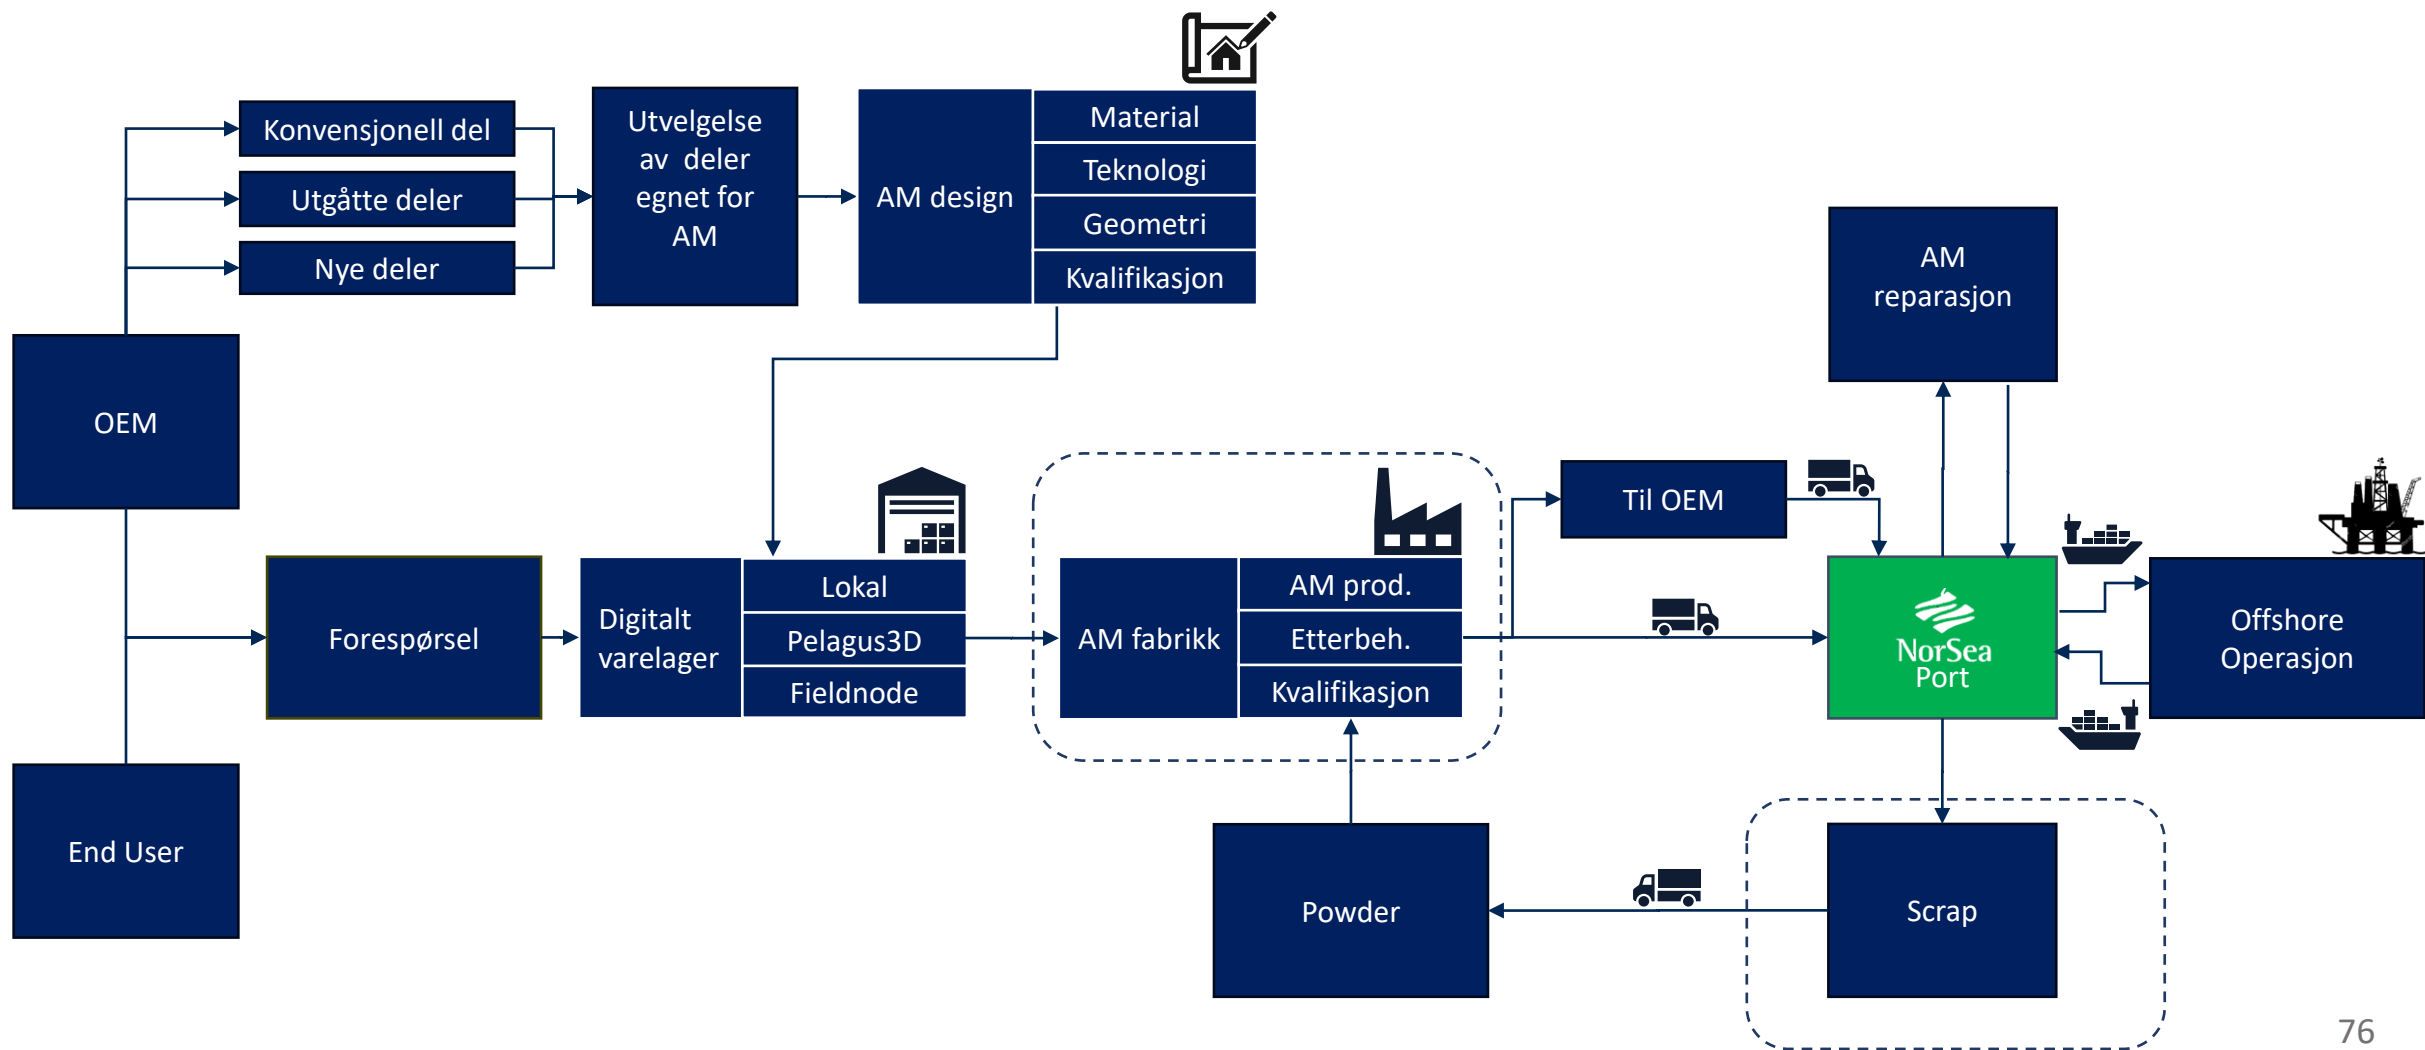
Konvensjonell del

Utgåtte deler

Nye deler

Utvelgelse av deler egnet for AM

AM design

Material

Teknologi

Geometri

Kvalifikasjon

AM reparasjon

OEM

Til OEM

Forespørsel

Digitalt varelager

Lokal

Pelagus3D

Fieldnode

AM fabrikk

AM prod.

Etterbeh.

Kvalifikasjon

NorSea Port

Offshore Operasjon

End User

Powder

Scrap

76